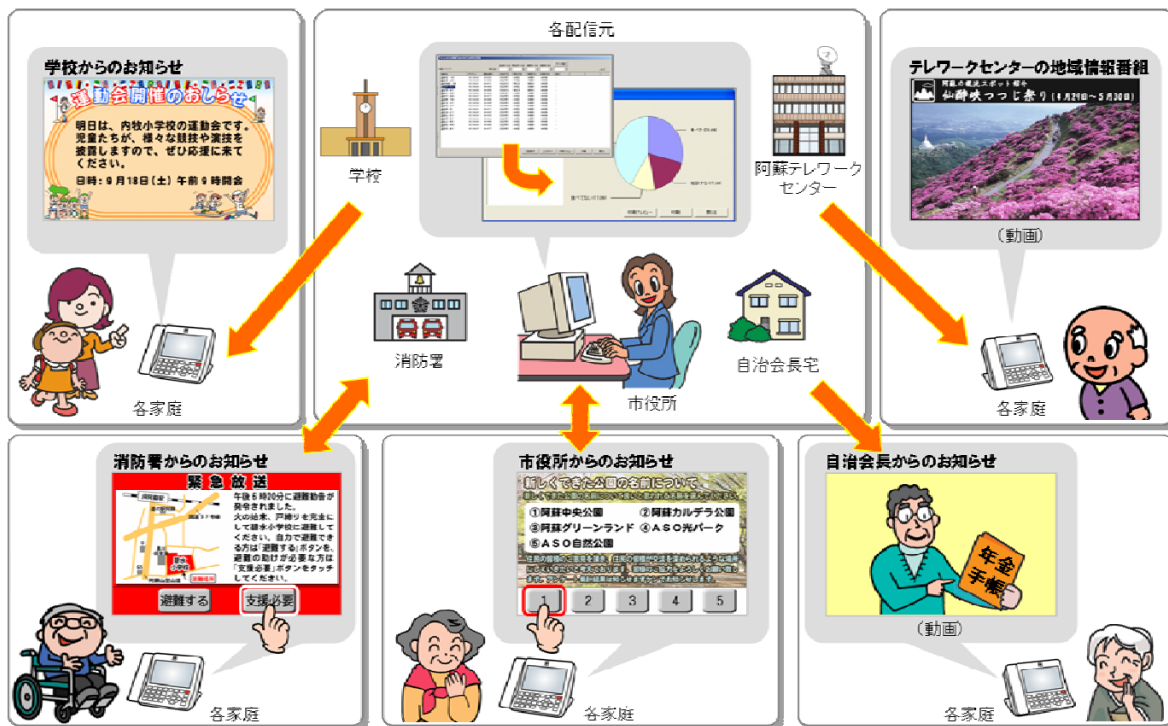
各配信元

学校からのお知らせ

運動会開催のおしらせ

明日は、内牧小学校の運動会です。児童たちが、様々な競技や演技を披露しますので、ぜひ応援に来てください。

日時：9月18日（土）午前9時開会

各家庭

学校

阿蘇テレワークセンター

テレワークセンターの地域情報番組

阿蘇の観光スポット紹介

仙酔峡つつじ祭り（5月21日～5月30日）

（動画）

各家庭

消防署

市役所

自治会長宅

消防署からのお知らせ

緊急放送

午後5時00分に避難勧告が発令されました。火の始末、戸締りを完全にして碧水小学校に避難してください。自力で避難できる方は「避難する」ボタンを、避難の助けが必要な方は「支援必要」ボタンをタッチしてください。

避難する

支援必要

各家庭

市役所からのお知らせ

新しくできた公園の名前について

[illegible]

①阿蘇中央公園　②阿蘇カルデラ公園
③阿蘇グリーンランド　④ＡＳＯ光パーク
⑤ＡＳＯ自然公園

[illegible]

1　2　3　4　5

各家庭

自治会長からのお知らせ

年金手帳

（動画）

各家庭